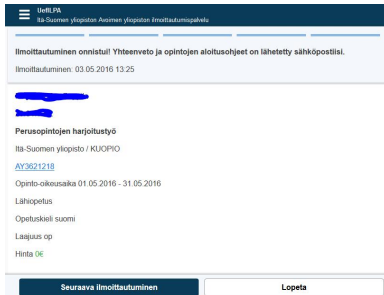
UefILPA
Itä-Suomen yliopiston Avoimen yliopiston ilmoittautumispalvelu

Ilmoittautuminen onnistui! Yhteenveto ja opintojen aloitusohjeet on lähetetty sähköpostiisi.

Ilmoittautuminen: 03.05.2016 13:25

Perusopintojen harjoitustyö

Itä-Suomen yliopisto / KUOPIO

AY3621218

Opinto-oikeusaika 01.05.2016 - 31.05.2016

Lähiopetus

Opetuskieli suomi

Laajuus op

Hinta 0€

Seuraava ilmoittautuminen

Lopeta